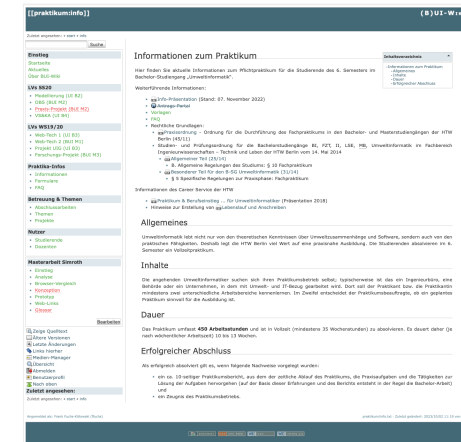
[[praktikum:info]]

(B)UI-W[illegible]

Zuletzt angesehen: • start • info

Suche

Einstieg
Startseite
Aktuelles
Über BUI-Wiki

LVs SS20
• Modellierung (UI B2)
• GBG (BUI M2)
• Praxis-Projekt (BUI M2)
• VSNKA (UI B4)

LVs WS19/20
• Web-Tech 1 (UI B3)
• Web-Tech 2 (BUI M1)
• Projekt GBG (UI B3)
• Forschungs-Projekt (BUI M3)

Praktika-Infos
• Informationen
• Formulare
• FAQ

Betreuung & Themen
• Abschlussarbeiten
• Themen
• Projekte

Nutzer
• Studierende
• Dozenten

Masterarbeit Simroth
• Einstieg
• Analyse
• Browser-Vergleich
• Konzeption
• Prototyp
• Web-Links
• Glossar

Bearbeiten

Zeige Quelltext
Ältere Versionen
Letzte Änderungen
Links hierher
Medien-Manager
Übersicht
Anmelden
Benutzerprofil
Nach oben
Zuletzt angesehen:
Zuletzt angesehen: • start • info

Informationen zum Praktikum

Hier finden Sie aktuelle Informationen zum Pflichtpraktikum für die Studierende des 6. Semesters im Bachelor-Studiengang „Umweltinformatik".

Weiterführende Informationen:

• Info-Präsentation (Stand: 07. November 2022)
• Antrags-Portal
• Vorlagen
• FAQ
• Rechtliche Grundlagen:
  ◦ Praxisordnung – Ordnung für die Durchführung des Fachpraktikums in den Bachelor- und Masterstudiengängen der HTW Berlin (45/11)
  ◦ Studien- und Prüfungsordnung für die Bachelorstudiengänge BI, FZT, II, LSE, PB, Umweltinformatik im Fachbereich Ingenieurwissenschaften – Technik und Leben der HTW Berlin vom 14. Mai 2014
    ▪ Allgemeiner Teil (35/14)
      ▪ 8. Allgemeine Regelungen des Studiums: § 10 Fachpraktikum
    ▪ Besonderer Teil für den B-SG Umweltinformatik (31/14)
      ▪ § 5 Spezifische Regelungen zur Praxisphase: Fachpraktikum

Informationen des Career Service der HTW

• Praktikum & Berufseinstieg – für Umweltinformatiker (Präsentation 2018)
• Hinweise zur Erstellung von Lebenslauf und Anschreiben

Allgemeines

Umweltinformatik lebt nicht nur von der theoretischen Kenntnissen über Umweltzusammenhänge und Software, sondern auch von den praktischen Fähigkeiten. Deshalb legt die HTW Berlin viel Wert auf eine praxisnahe Ausbildung. Die Studierenden absolvieren im 6. Semester ein Vollzeitpraktikum.

Inhalte

Die angebotenen Umweltinformatiker suchen sich ihren Praktikumsbetrieb selbst; typischerweise ist das ein Ingenieurbüro, eine Behörde oder ein Unternehmen, in dem mit Umwelt- und IT-Bezug gearbeitet wird. Dort soll der Praktikant bzw. die Praktikantin mindestens zwei unterschiedliche Arbeitsbereiche kennenlernen. Im Zweifel entscheidet der Praktikumsbeauftragte, ob ein geplantes Praktikum sinnvoll für die Ausbildung ist.

Dauer

Das Praktikum umfasst 450 Arbeitsstunden und ist in Vollzeit (mindestens 35 Wochenstunden) zu absolvieren. Es dauert daher (je nach wöchentlicher Arbeitszeit) 10 bis 13 Wochen.

Erfolgreicher Abschluss

Als erfolgreich absolviert gilt es, wenn folgende Nachweise vorgelegt wurden:

• ein ca. 10-seitiger Praktikumsbericht, aus dem der zeitliche Ablauf des Praktikums, die Praxisaufgaben und die Tätigkeiten zur Lösung der Aufgaben hervorgehen (auf der Basis dieser Erfahrungen und des Berichts erstellt in der Regel die Bachelor-Arbeit) und
• ein Zeugnis des Praktikumsbetriebs.

Inhaltsverzeichnis
• Informationen zum Praktikum
  ◦ Allgemeines
  ◦ Inhalte
  ◦ Dauer
  ◦ Erfolgreicher Abschluss

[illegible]

praktikum/info.txt · Zuletzt geändert: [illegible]

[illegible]